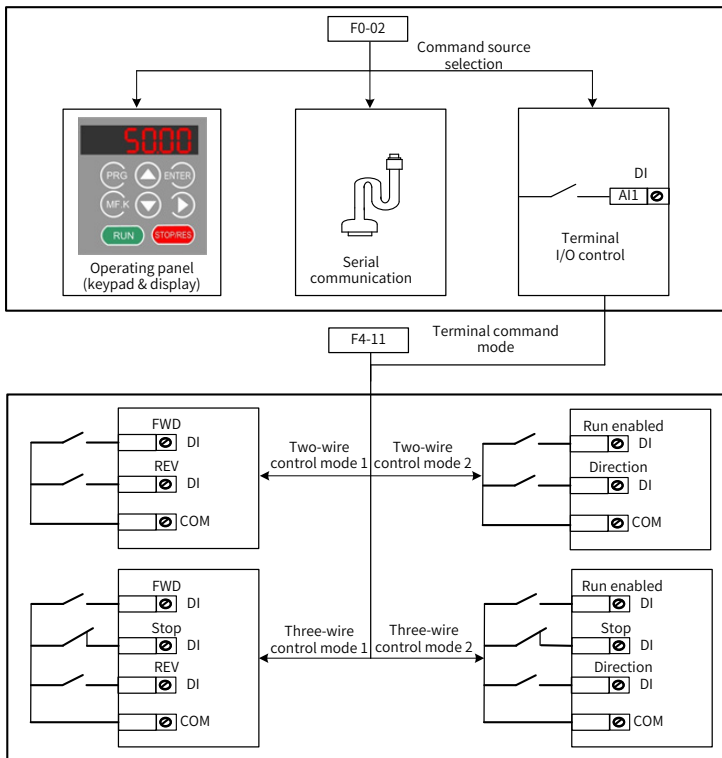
F0-02

Command source selection

50.00

PRG

ENTER

MF.K

RUN

STOP/RES

Operating panel (keypad & display)

Serial communication

DI

AI1

Terminal I/O control

F4-11

Terminal command mode

FWD

DI

REV

DI

COM

Two-wire control mode 1

Two-wire control mode 2

Run enabled

DI

Direction

DI

COM

FWD

DI

Stop

DI

REV

DI

COM

Three-wire control mode 1

Three-wire control mode 2

Run enabled

DI

Stop

DI

Direction

DI

COM